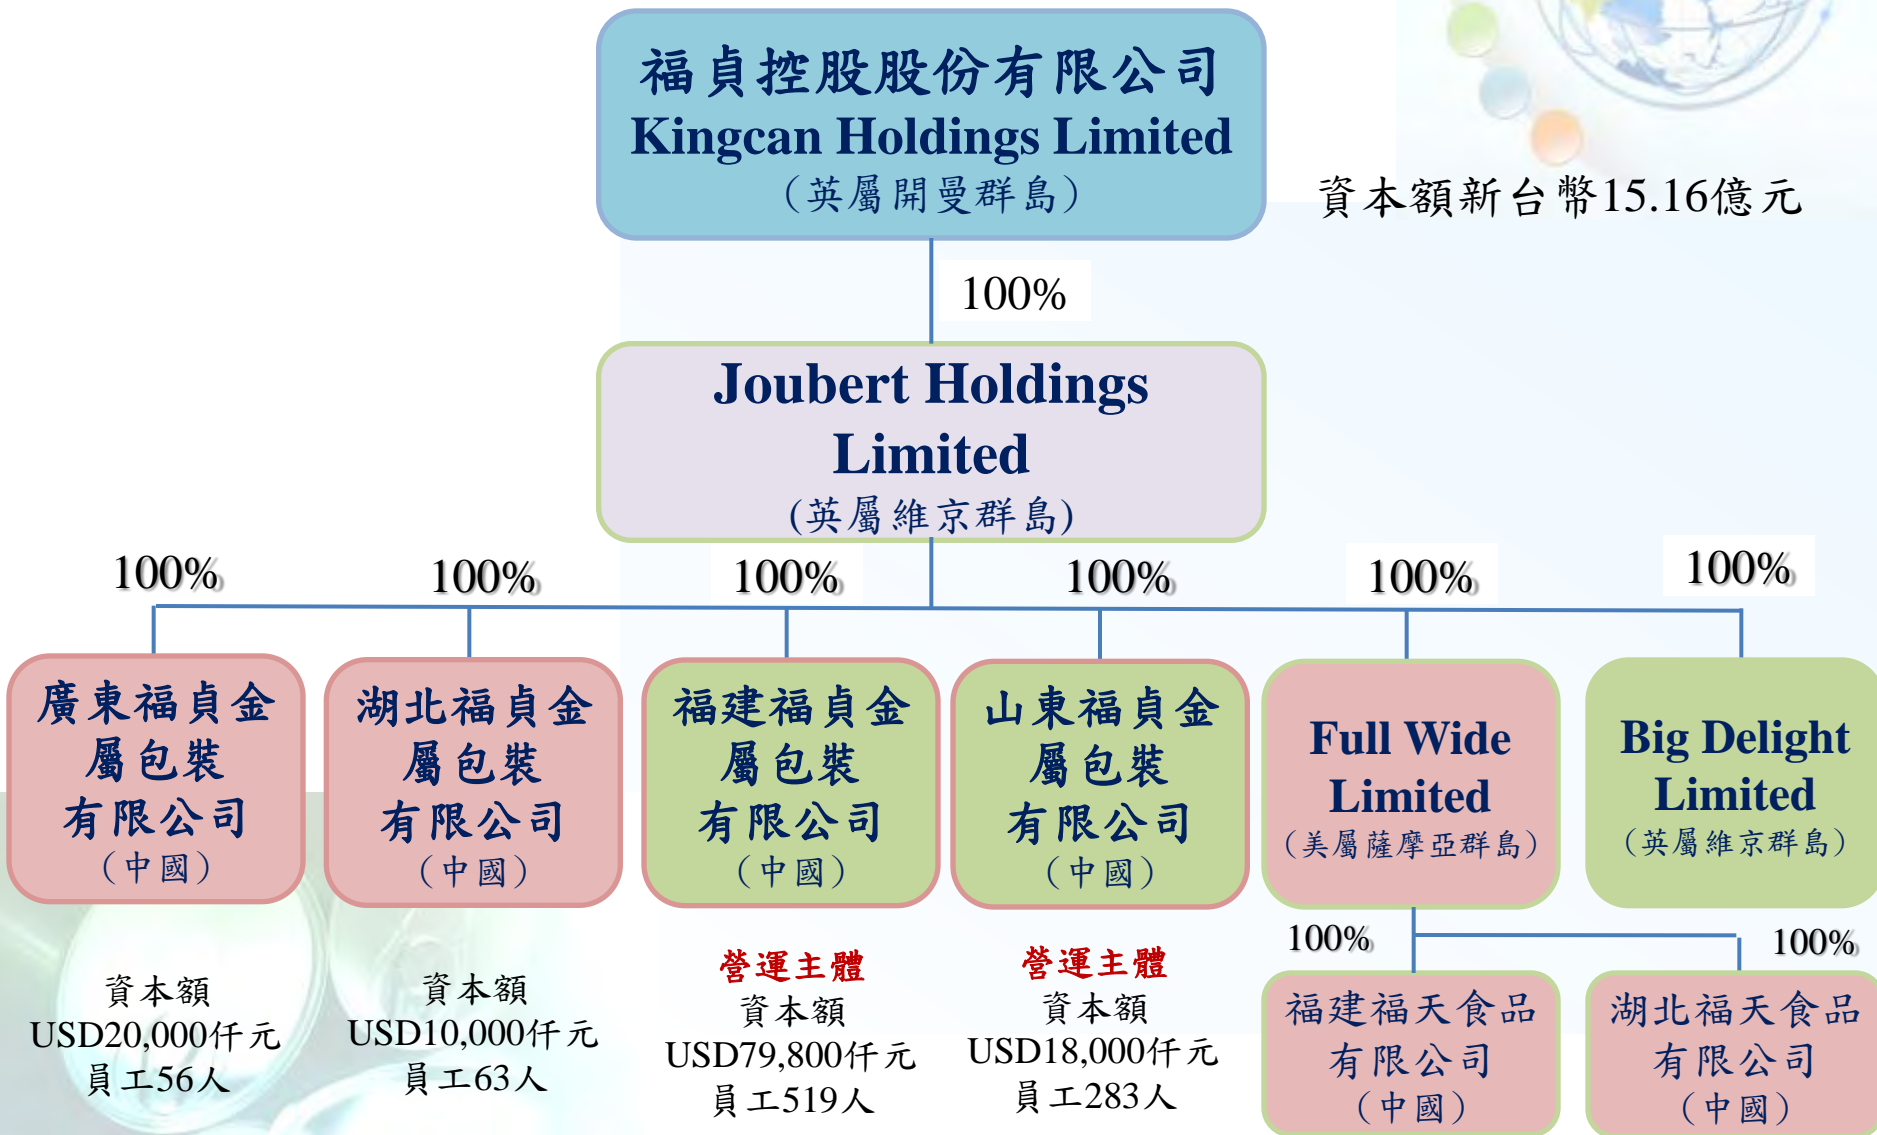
福貞控股股份有限公司
Kingcan Holdings Limited
（英屬開曼群島）

資本額新台幣15.16億元

100%

Joubert Holdings Limited
(英屬維京群島)

100%
100%
100%
100%
100%
100%

廣東福貞金屬包裝有限公司
（中國）

湖北福貞金屬包裝有限公司
（中國）

福建福貞金屬包裝有限公司
（中國）

山東福貞金屬包裝有限公司
（中國）

Full Wide Limited
（美屬薩摩亞群島）

Big Delight Limited
（英屬維京群島）

資本額
USD20,000仟元
員工56人

資本額
USD10,000仟元
員工63人

營運主體
資本額
USD79,800仟元
員工519人

營運主體
資本額
USD18,000仟元
員工283人

100%
100%

福建福天食品有限公司
（中國）

湖北福天食品有限公司
（中國）